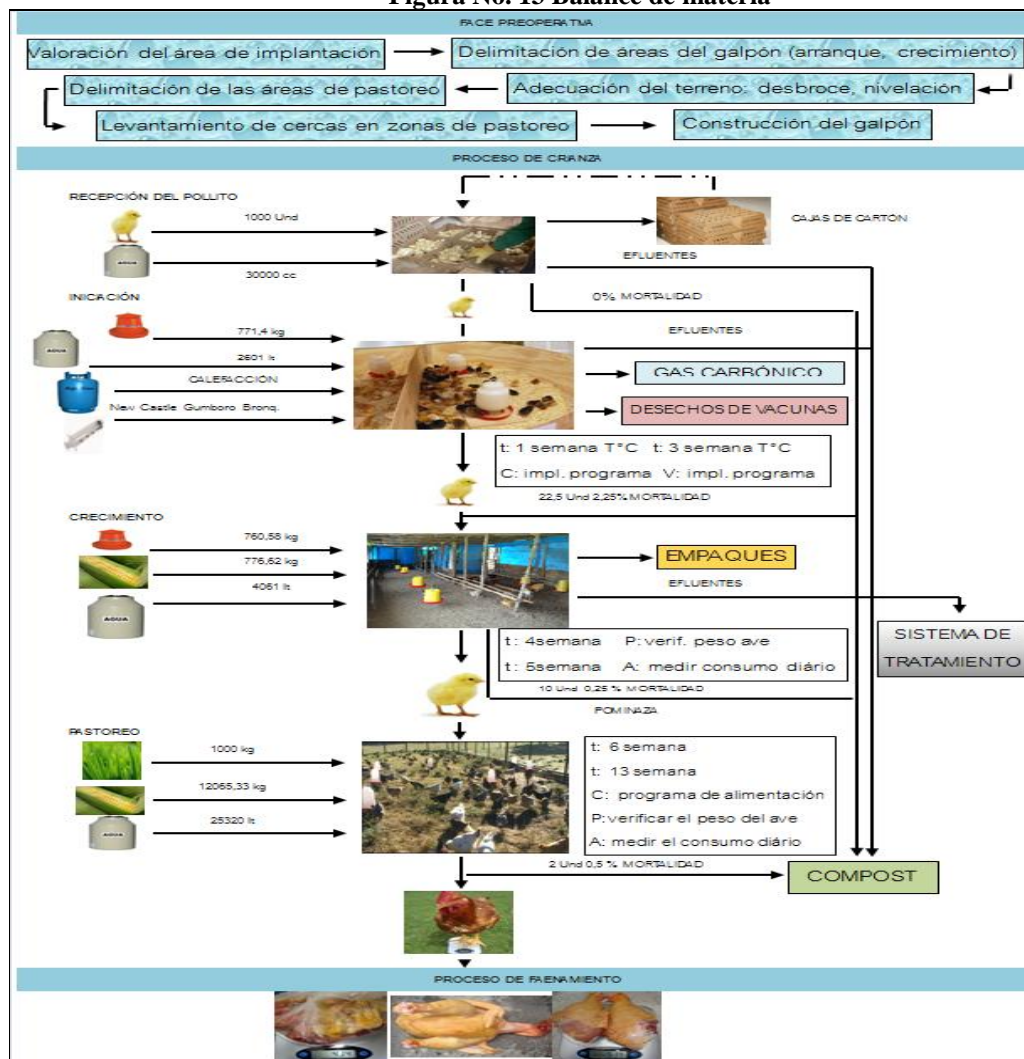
Figura No. 15 Balance de materia

FACE PREOPERATIVA

Valoración del área de implantación

Delimitación de áreas del galpón (arranque, crecimiento)

Delimitación de las áreas de pastoreo

Adecuación del terreno: desbroce, nivelación

Levantamiento de cercas en zonas de pastoreo

Construcción del galpón

PROCESO DE CRIANZA

RECEPCIÓN DEL POLLITO

1000 Und

AGUA

30000 cc

CAJAS DE CARTÓN

EFLUENTES

0% MORTALIDAD

INICACIÓN

771,4 kg

AGUA

2601 lt

CALEFACCIÓN

New Castle Gumboro Bronq.

EFLUENTES

GAS CARBÓNICO

DESECHOS DE VACUNAS

t: 1 semana T°C t: 3 semana T°C

C: impl. programa V: impl. programa

22,5 Und 2,25% MORTALIDAD

CRECIMIENTO

760,58 kg

776,62 kg

AGUA

4061 lt

EMPAQUES

EFLUENTES

SISTEMA DE TRATAMIENTO

t: 4semana P: verif. peso ave

t: 5semana A: medir consumo diário

10 Und 0,25 % MORTALIDAD

POLLINAZA

PASTOREO

1000 kg

12065,33 kg

AGUA

25320 lt

t: 6 semana

t: 13 semana

C: programa de alimentación

P:verificar el peso del ave

A: medir el consumo diário

2 Und 0,5 % MORTALIDAD

COMPOST

PROCESO DE FAENAMIENTO